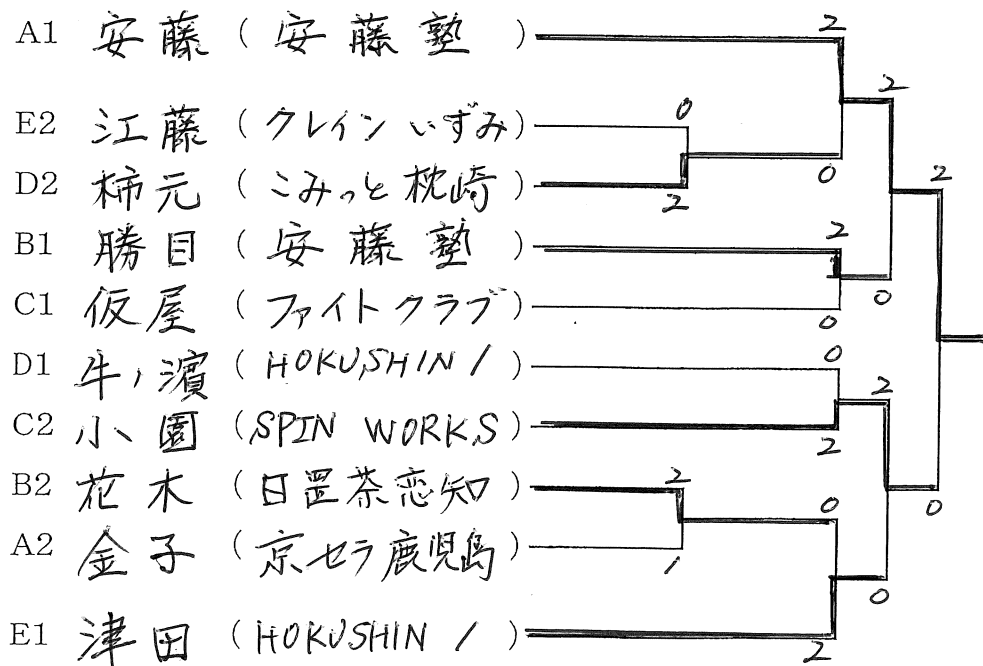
A1 安藤（安藤塾）
E2 江藤（クレイン いずみ）
D2 柿元（こみっと 枕崎）
B1 勝目（安藤塾）
C1 仮屋（ファイトクラブ）
D1 牛ノ濵（HOKUSHIN / ）
C2 小園（SPIN WORKS）
B2 花木（日置茶恋知）
A2 金子（京セラ鹿児島）
E1 津田（HOKUSHIN / ）

2
0
2
0
2
2
0
0
2
0
2
2
2
1
0
0
2
0
2
0